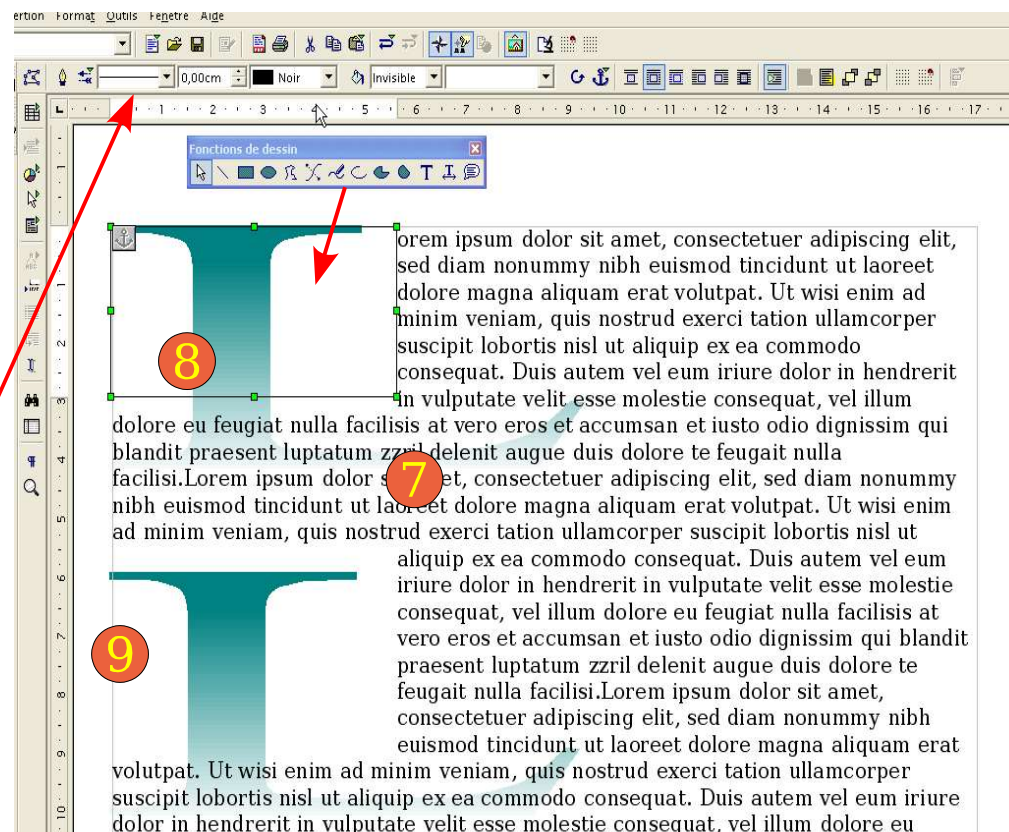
ertion Format Outils Fenêtre Aide

0,00cm Noir Invisible

Fonctions de dessin

T

orem ipsum dolor sit amet, consectetuer adipiscing elit, sed diam nonummy nibh euismod tincidunt ut laoreet dolore magna aliquam erat volutpat. Ut wisi enim ad minim veniam, quis nostrud exerci tation ullamcorper suscipit lobortis nisl ut aliquip ex ea commodo consequat. Duis autem vel eum iriure dolor in hendrerit in vulputate velit esse molestie consequat, vel illum dolore eu feugiat nulla facilisis at vero eros et accumsan et iusto odio dignissim qui blandit praesent luptatum zzril delenit augue duis dolore te feugait nulla facilisi.Lorem ipsum dolor s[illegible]et, consectetuer adipiscing elit, sed diam nonummy nibh euismod tincidunt ut laoreet dolore magna aliquam erat volutpat. Ut wisi enim ad minim veniam, quis nostrud exerci tation ullamcorper suscipit lobortis nisl ut aliquip ex ea commodo consequat. Duis autem vel eum iriure dolor in hendrerit in vulputate velit esse molestie consequat, vel illum dolore eu feugiat nulla facilisis at vero eros et accumsan et iusto odio dignissim qui blandit praesent luptatum zzril delenit augue duis dolore te feugait nulla facilisi.Lorem ipsum dolor sit amet, consectetuer adipiscing elit, sed diam nonummy nibh euismod tincidunt ut laoreet dolore magna aliquam erat volutpat. Ut wisi enim ad minim veniam, quis nostrud exerci tation ullamcorper suscipit lobortis nisl ut aliquip ex ea commodo consequat. Duis autem vel eum iriure dolor in hendrerit in vulputate velit esse molestie consequat, vel illum dolore eu

8

7

9